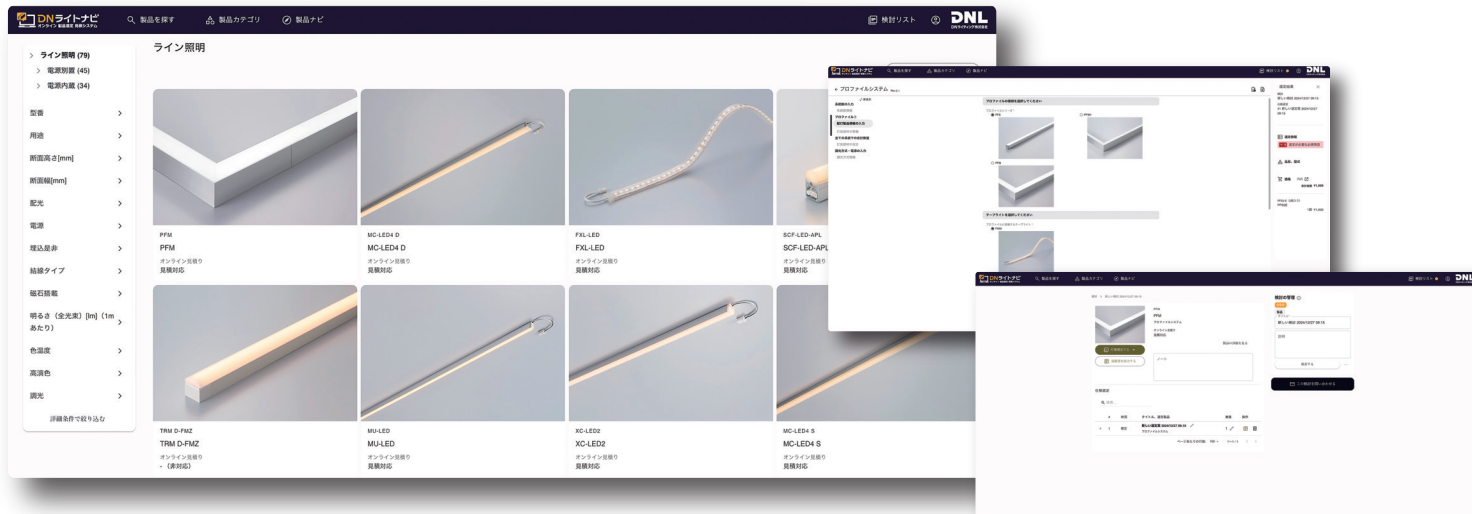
DNライトナビ オンライン製品選定 見積システム

製品を探す　製品カテゴリ　製品ナビ　検討リスト　DNL

ライン照明

> ライン照明 (79)
> 電源別置 (45)
> 電源内蔵 (34)

型番 >
用途 >
断面高さ[mm] >
断面幅[mm] >
配光 >
電源 >
埋込是非 >
結線タイプ >
磁石搭載 >
明るさ（全光束）[lm]（1mあたり） >
色温度 >
高演色 >
調光 >

詳細条件で絞り込む

PFM
PFM
オンライン見積り
見積対応

MC-LED4 D
MC-LED4 D
オンライン見積り
見積対応

FXL-LED
FXL-LED
オンライン見積り
見積対応

SCF-LED-APL
SCF-LED-APL
オンライン見積り
見積対応

TRM D-FMZ
TRM D-FMZ
オンライン見積り
-（非対応）

MU-LED
MU-LED
オンライン見積り
見積対応

XC-LED2
XC-LED2
オンライン見積り
見積対応

MC-LED4 S
MC-LED4 S
オンライン見積り
見積対応

DNライトナビ　製品を探す　製品カテゴリ　製品ナビ　検討リスト　DNL

← プロファイルシステム

プロファイルの形状を選択してください
PFS
PFM
テープライトを選択してください

DNライトナビ　製品を探す　製品カテゴリ　製品ナビ　検討リスト　DNL

検討の管理
新しい検討 2024/12/27 09:15
見積もりを依頼する
この検討を問い合わせる